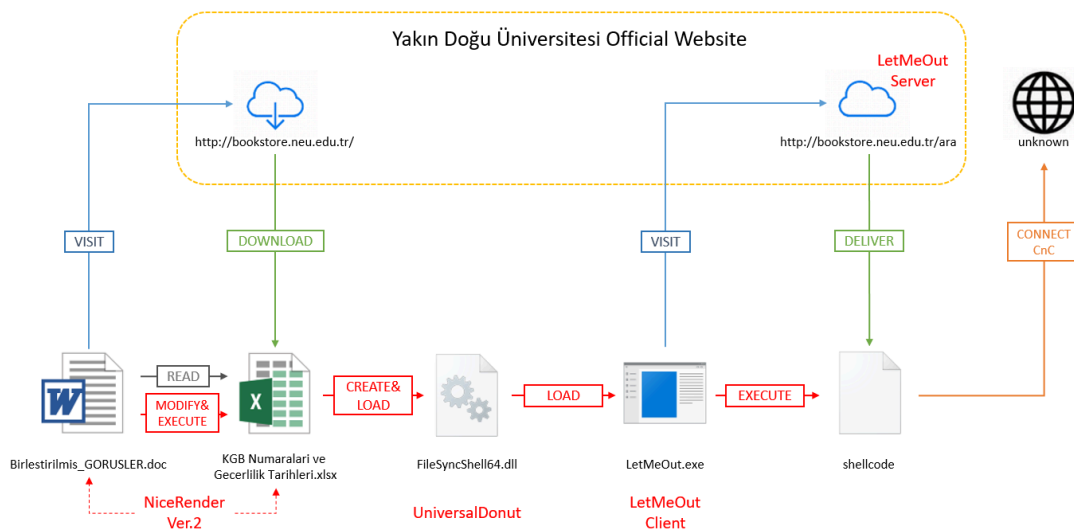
Yakın Doğu Üniversitesi Official Website

LetMeOut Server

http://bookstore.neu.edu.tr/

http://bookstore.neu.edu.tr/ara

unknown

VISIT

DOWNLOAD

VISIT

DELIVER

CONNECT CnC

READ

MODIFY& EXECUTE

CREATE& LOAD

LOAD

EXECUTE

Birlestirilmis_GORUSLER.doc

KGB Numaralari ve Gecerlilik Tarihleri.xlsx

FileSyncShell64.dll

LetMeOut.exe

shellcode

NiceRender Ver.2

UniversalDonut

LetMeOut Client